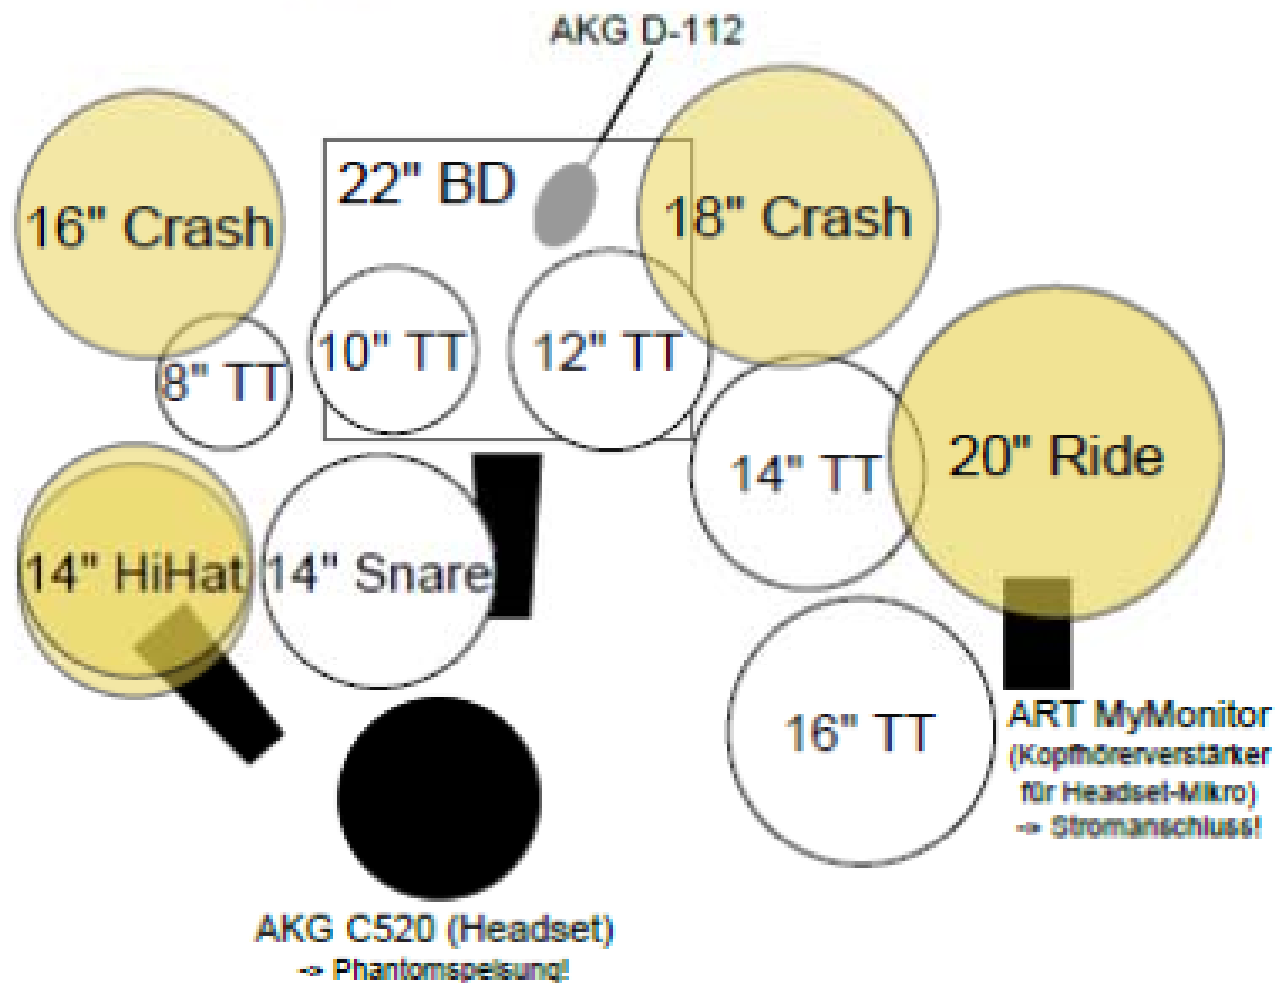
AKG D-112

22" BD

16" Crash

18" Crash

8" TT

10" TT

12" TT

14" TT

20" Ride

14" HiHat

14" Snare

16" TT

ART MyMonitor (Kopfhörerverstärker für Headset-Mikro) -> Stromanschluss!

AKG C520 (Headset) -> Phantomspeisung!